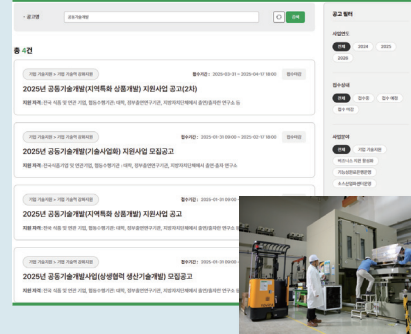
• 공고명 공동기술개발 검색

총 수건

기업 기술지원 > 기업 기술력 강화지원

2025년 공동기술개발(지역특화 상품개발) 지원사업 공고(2차)

접수기간 : 2025-03-31 ~ 2025-04-17 18:00 접수마감

지원 자격 : 전국 식품 및 연관 기업, 협동수행기관: 대학, 정부출연연구기관, 지방자치단체에서 출연출자한 연구소 등

기업 기술지원 > 기업 기술력 강화지원

2025년 공동기술개발(기술사업화) 지원사업 모집공고

접수기간 : 2025-01-31 09:00 ~ 2025-02-17 18:00 접수마감

지원 자격 : 전국식품기업 및 연관기업, 협동수행기관 : 대학, 정부출연연구기관, 지방자치단체에서 출연 출자한 연구소

기업 기술지원 > 기업 기술력 강화지원

2025년 공동기술개발(지역특화 상품개발) 지원사업 공고

접수기간 : 2025-01-31 09:00 ~ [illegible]

지원 자격 : 전국 식품 및 연관 기업, 협동수행기관: 대학, 정부출연연구기관, 지방자치단체에서 출연출자한 연구소 등

기업 기술지원 > 기업 기술력 강화지원

2025년 공동기술개발사업(상생협력 생산기술개발) 모집공고

접수기간 : 2025-01-31 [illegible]

지원 자격 : 전국 식품 및 연관 기업, 협동수행기관: 대학, 정부출연연구기관, 지방자치단체에서 출연출자한 연구소 등

공고 필터

사업연도

전체 2025 2024 2023 2026

공고상태

전체 접수중 접수 예정 접수 마감

사업분류

전체 기업 기술지원 벤처나눔 지원 활성화 기능성평가지원 식품산업에 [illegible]